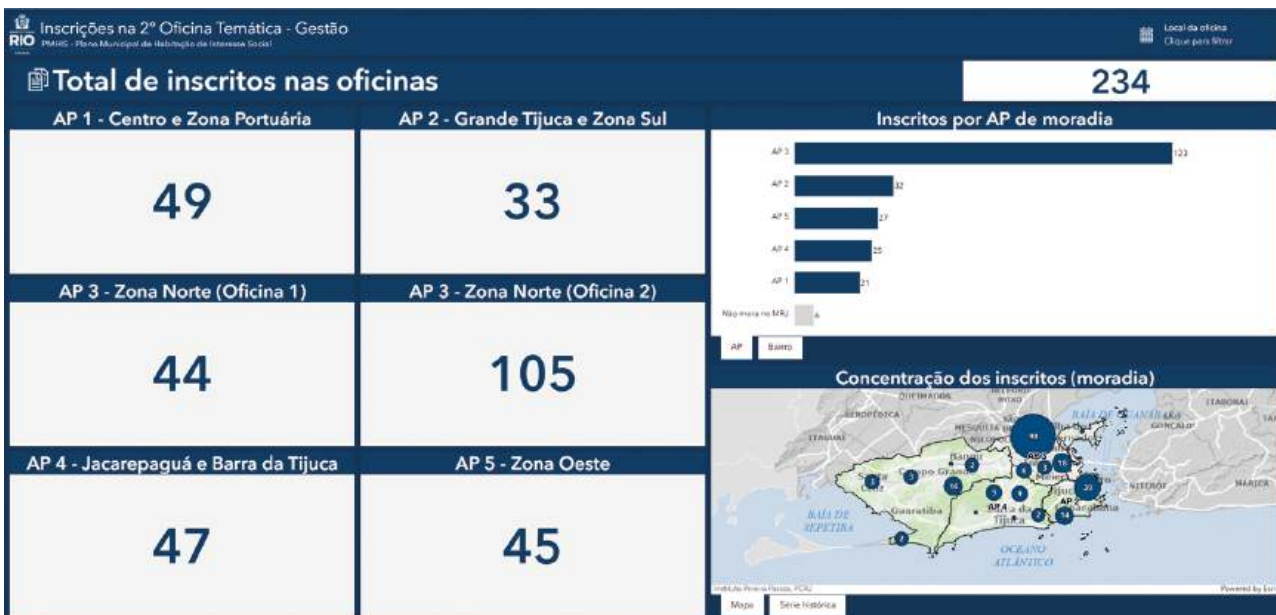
RIO Inscrições na 2º Oficina Temática - Gestão
PMHIS - Plano Municipal de Habitação de Interesse Social

Local da oficina
Clique para filtrar

Total de inscritos nas oficinas

234

AP 1 - Centro e Zona Portuária

49

AP 2 - Grande Tijuca e Zona Sul

33

AP 3 - Zona Norte (Oficina 1)

44

AP 3 - Zona Norte (Oficina 2)

105

AP 4 - Jacarepaguá e Barra da Tijuca

47

AP 5 - Zona Oeste

45

Inscritos por AP de moradia

AP 3 123
AP 2 32
AP 5 27
AP 4 25
AP 1 21
Não mora no MRJ 6

AP
Bairro

Concentração dos inscritos (moradia)

QUEIMADOS
SEROPÉDICA
ITAGUAÍ
MESQUITA
NILÓPOLIS
BAÍA DE GUANABARA
SÃO GONÇALO
ITABORAÍ
NITERÓI
MARICÁ
Bangu
Campo Grande
Guaratiba
BAÍA DE SEPETIBA
OCEANO ATLÂNTICO
AP 4
AP 3
AP 2
Tijuca
48
16
15
22
14
8
5
3
2
1

Instituto Pereira Passos, PCRJ
Powered by Esri

Mapa
Série histórica